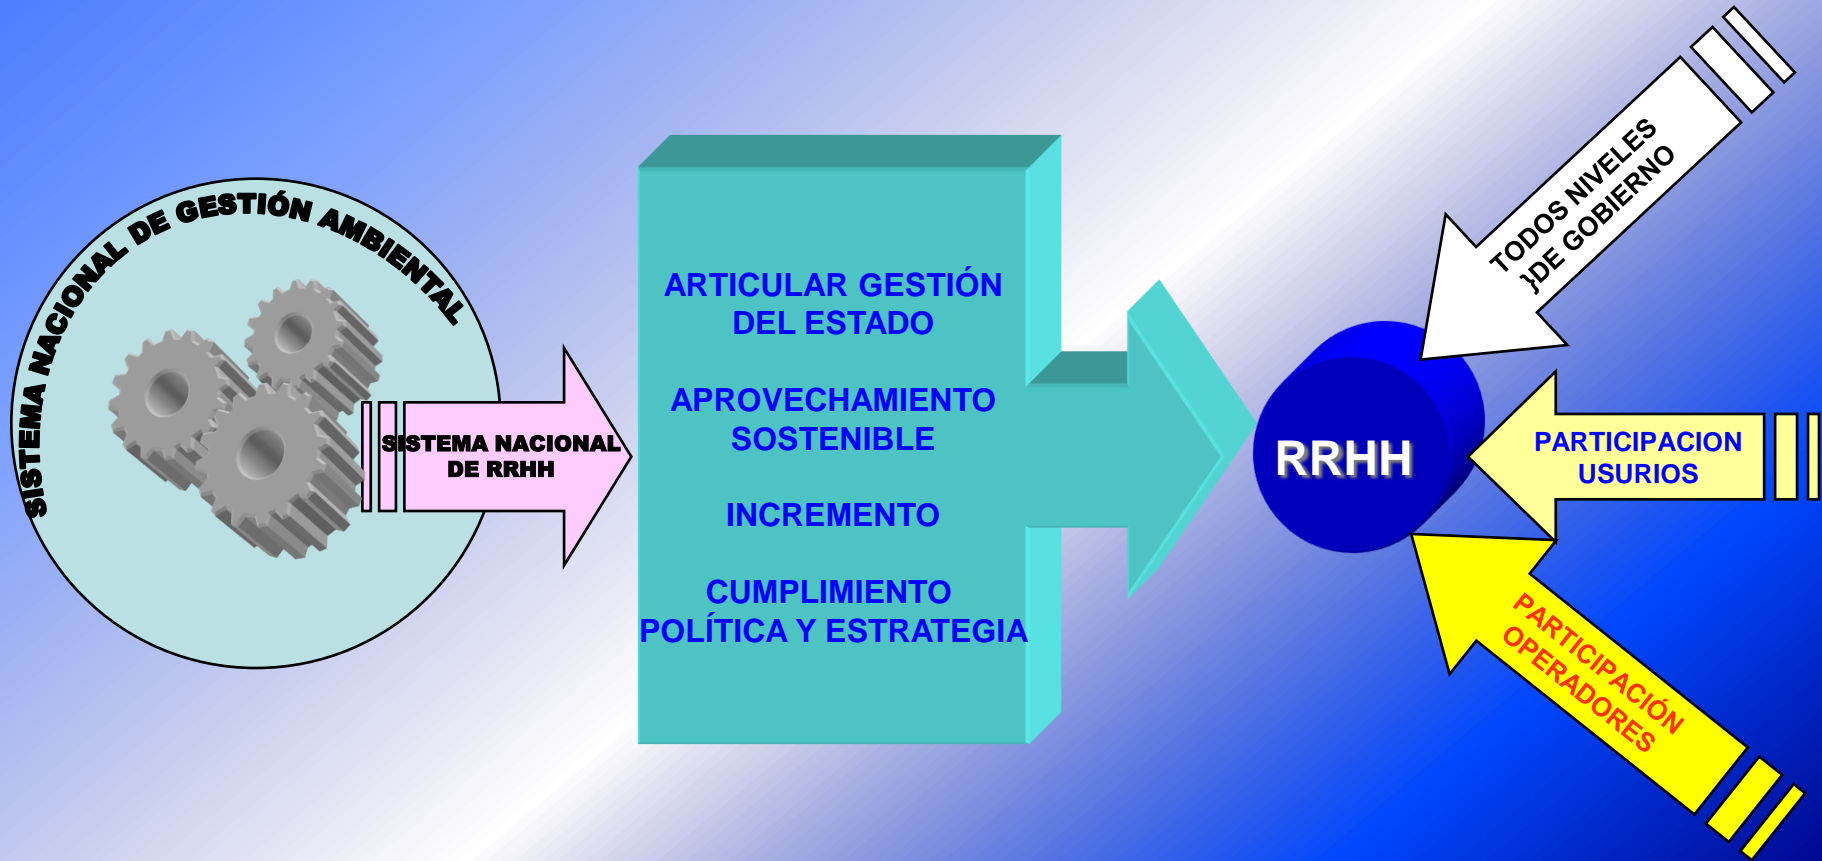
SISTEMA NACIONAL DE GESTIÓN AMBIENTAL

SISTEMA NACIONAL DE RRHH

ARTICULAR GESTIÓN DEL ESTADO

APROVECHAMIENTO SOSTENIBLE

INCREMENTO

CUMPLIMIENTO POLÍTICA Y ESTRATEGIA

RRHH

TODOS NIVELES }DE GOBIERNO

PARTICIPACION USURIOS

PARTICIPACIÓN OPERADORES